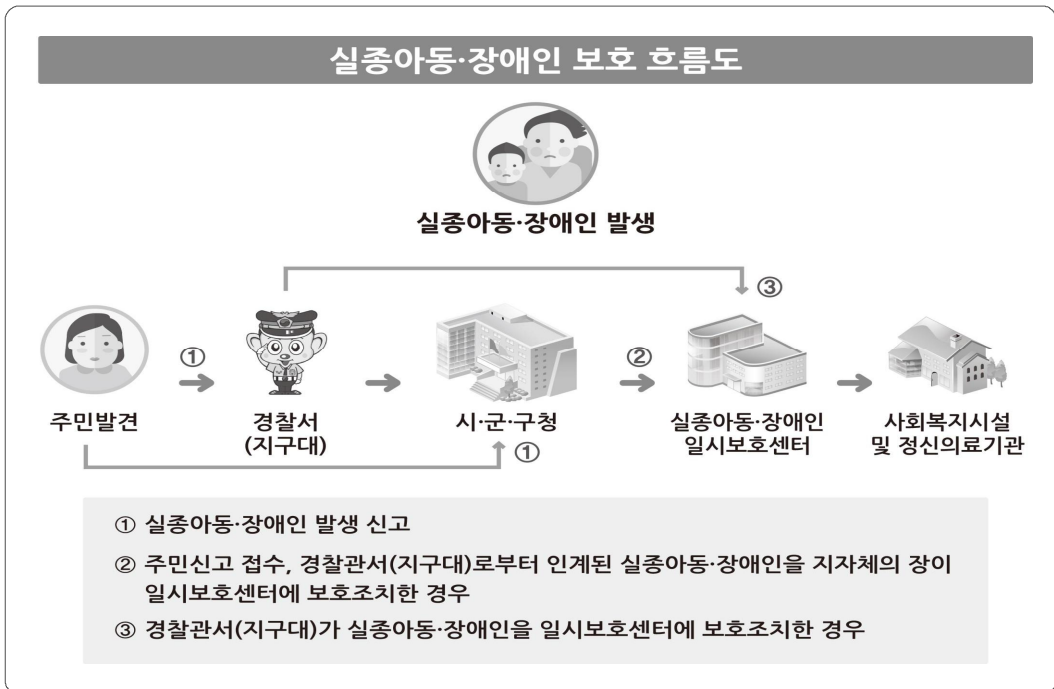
실종아동·장애인 보호 흐름도

실종아동·장애인 발생

③

①

②

주민발견

경찰서
(지구대)

시·군·구청

실종아동·장애인
일시보호센터

사회복지시설
및 정신의료기관

①

① 실종아동·장애인 발생 신고

② 주민신고 접수, 경찰관서(지구대)로부터 인계된 실종아동·장애인을 지자체의 장이 일시보호센터에 보호조치한 경우

③ 경찰관서(지구대)가 실종아동·장애인을 일시보호센터에 보호조치한 경우